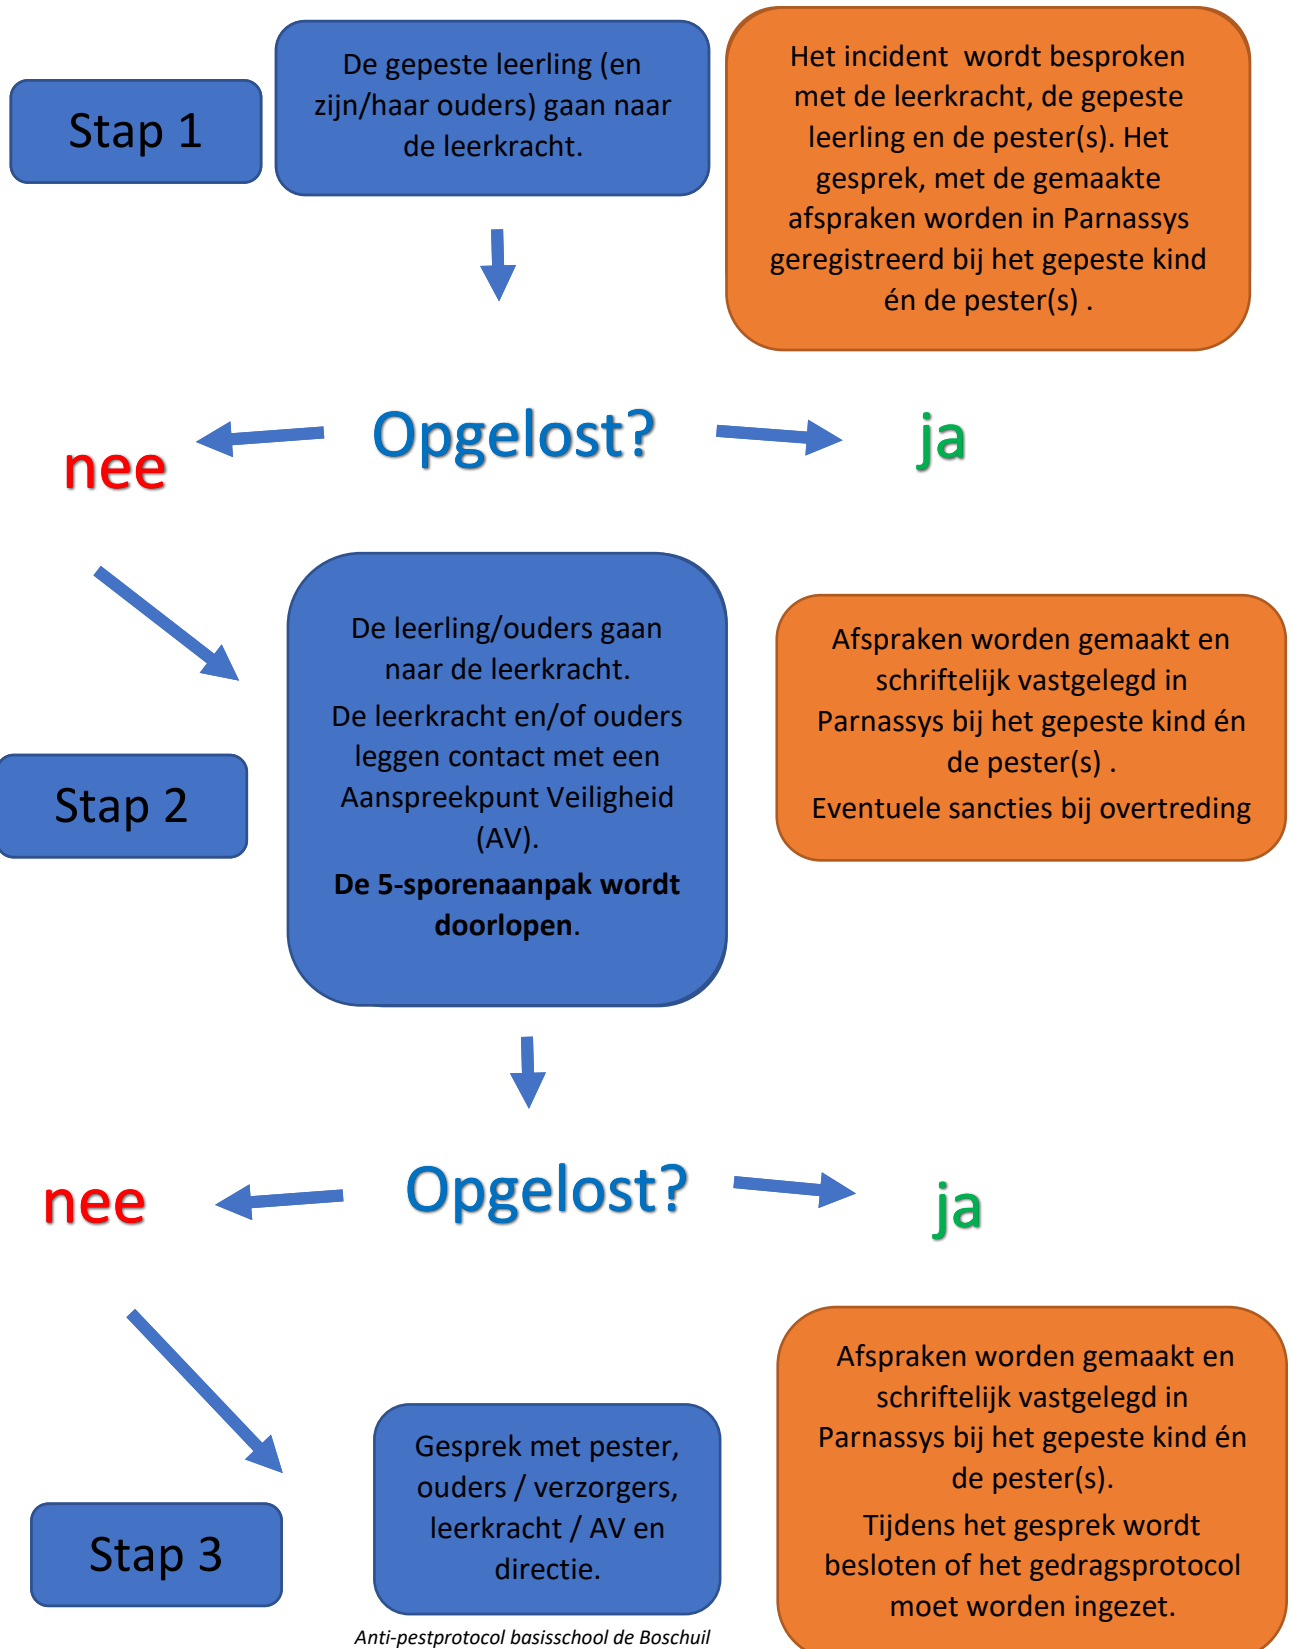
Stap 1

De gepeste leerling (en zijn/haar ouders) gaan naar de leerkracht.

Het incident  wordt besproken met de leerkracht, de gepeste leerling en de pester(s). Het gesprek, met de gemaakte afspraken worden in Parnassys geregistreerd bij het gepeste kind én de pester(s) .

nee

Opgelost?

ja

De leerling/ouders gaan naar de leerkracht.

De leerkracht en/of ouders leggen contact met een Aanspreekpunt Veiligheid (AV).

**De 5-sporenaanpak wordt doorlopen**.

Stap 2

Afspraken worden gemaakt en schriftelijk vastgelegd in Parnassys bij het gepeste kind én de pester(s) .

Eventuele sancties bij overtreding

nee

Opgelost?

ja

Afspraken worden gemaakt en schriftelijk vastgelegd in Parnassys bij het gepeste kind én de pester(s).

Tijdens het gesprek wordt besloten of het gedragsprotocol moet worden ingezet.

Gesprek met pester, ouders / verzorgers, leerkracht / AV en directie.

Stap 3

*Anti-pestprotocol basisschool de Boschuil*